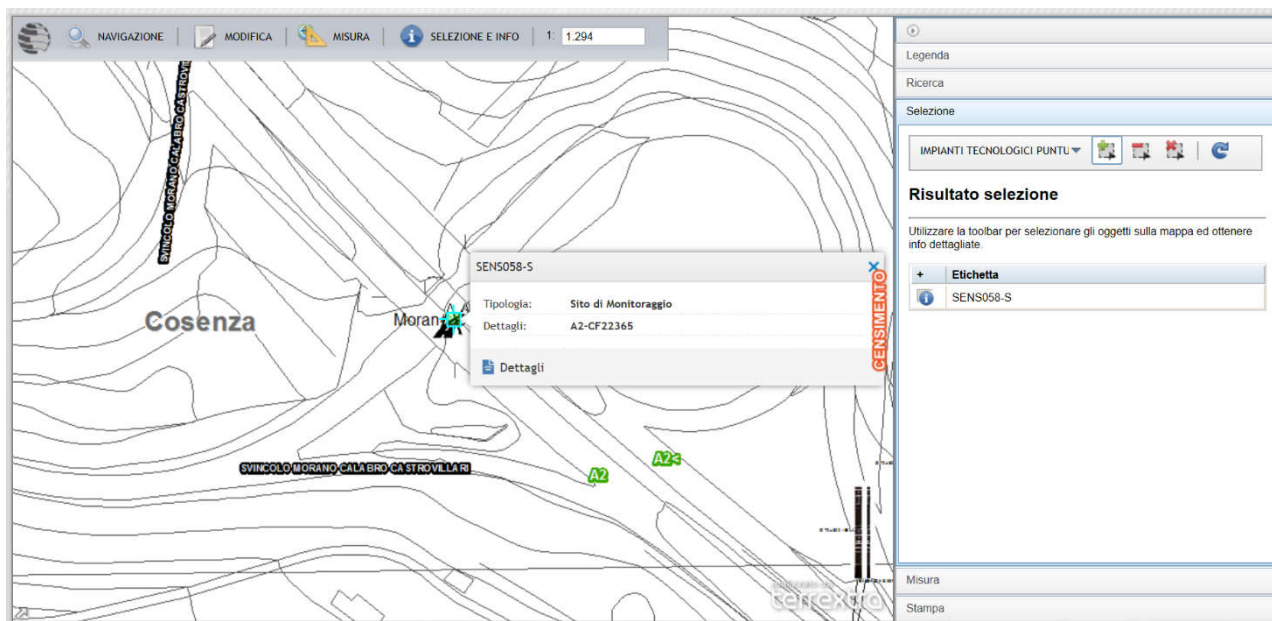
NAVIGAZIONE | MODIFICA | MISURA | SELEZIONE E INFO | 1: 1.294

SVINCOLO MORANO CALABRO CASTROVI

Cosenza

Moran

SENS058-S
Tipologia: Sito di Monitoraggio
Dettagli: A2-CF22365
Dettagli

CENSIMENTO

SVINCOLO MORANO CALABRO CASTROVILLARI

A2

A2

terrexta

Legenda
Ricerca
Selezione
IMPIANTI TECNOLOGICI PUNTU
Risultato selezione
Utilizzare la toolbar per selezionare gli oggetti sulla mappa ed ottenere info dettagliate.

| + | Etichetta |
|---|---|
| | SENS058-S |

Misura
Stampa